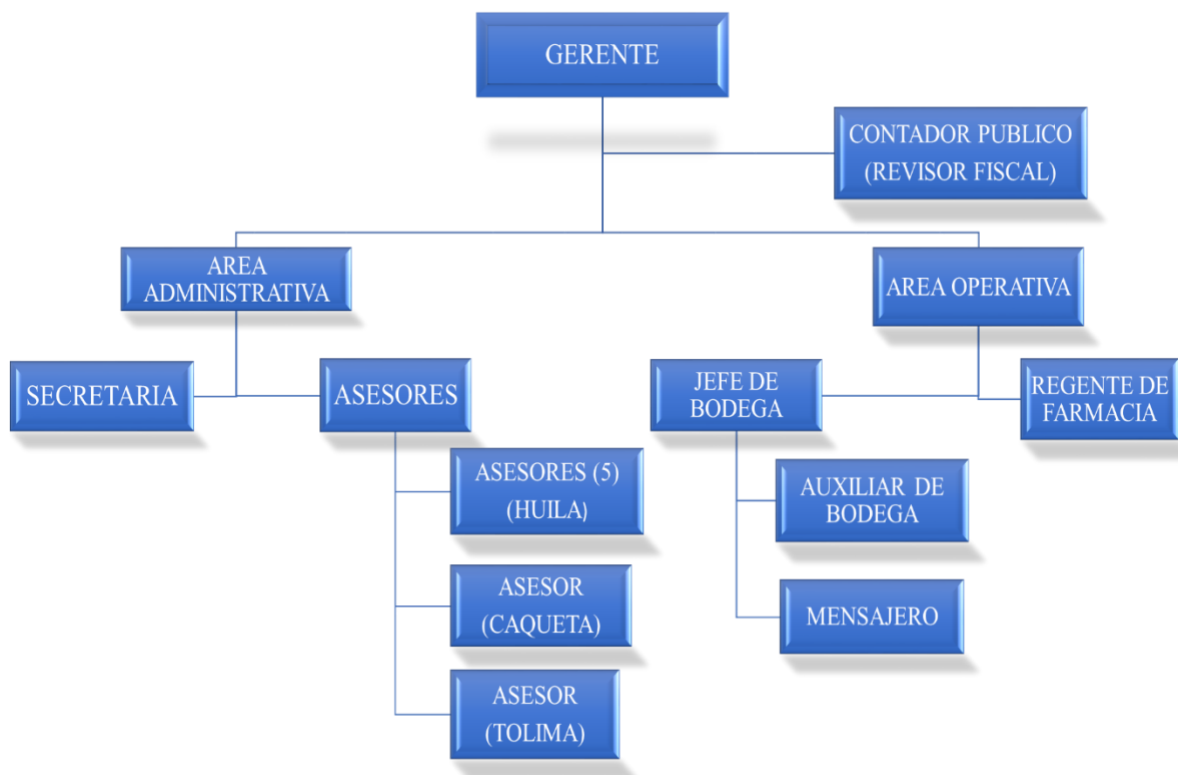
GERENTE

CONTADOR PUBLICO (REVISOR FISCAL)

AREA ADMINISTRATIVA

AREA OPERATIVA

SECRETARIA

ASESORES

ASESORES (5) (HUILA)

ASESOR (CAQUETA)

ASESOR (TOLIMA)

JEFE DE BODEGA

REGENTE DE FARMACIA

AUXILIAR DE BODEGA

MENSAJERO